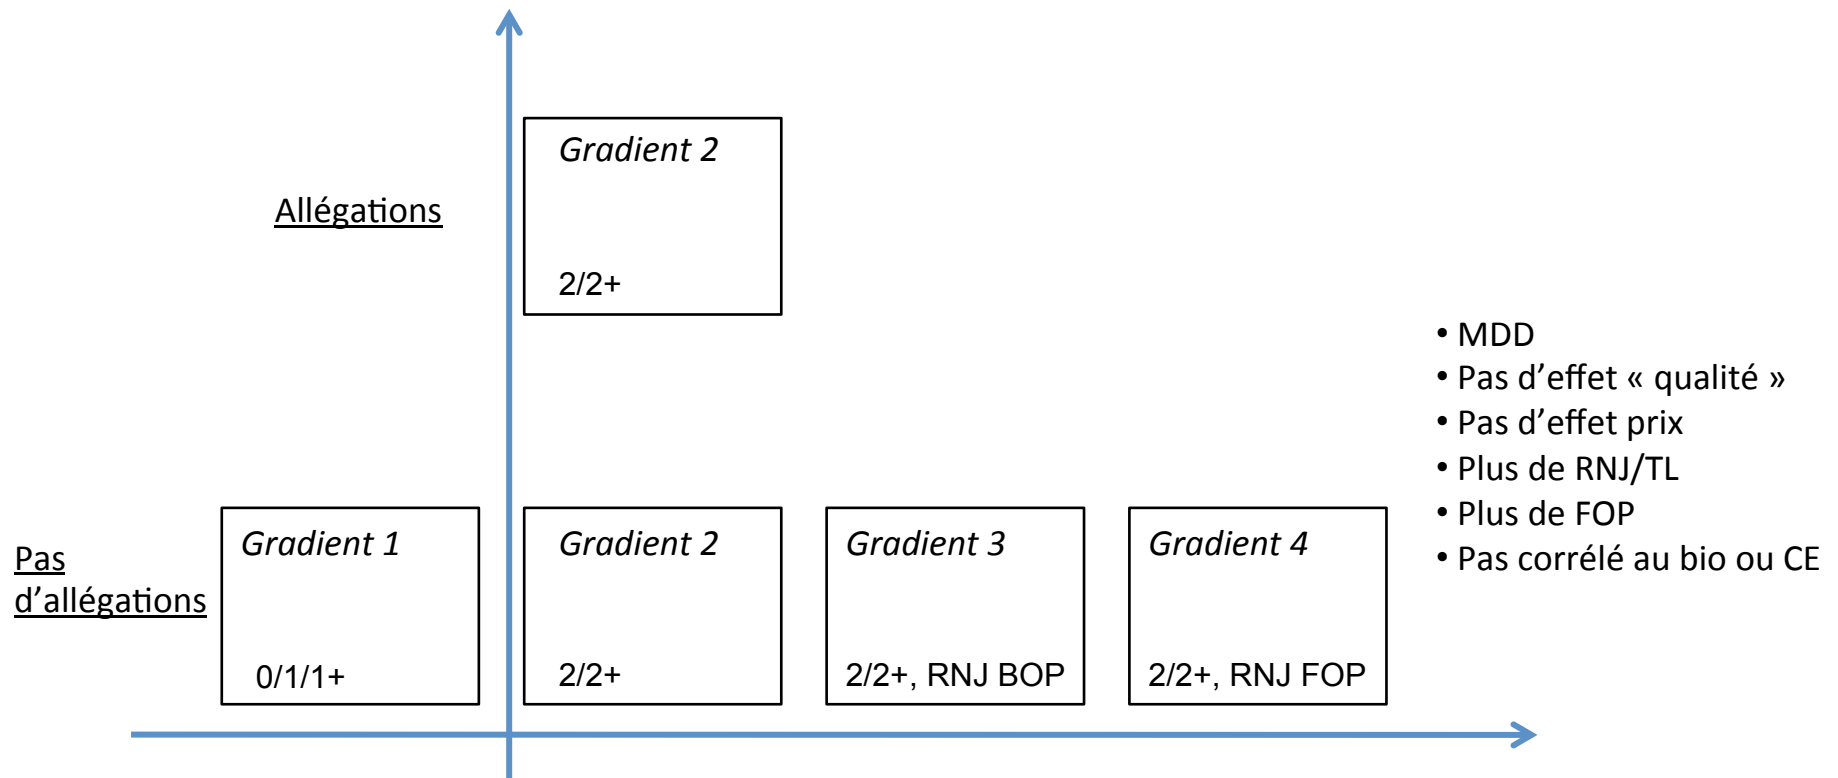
Allégations

Gradient 2

2/2+

Pas d'allégations

Gradient 1

0/1/1+

Gradient 2

2/2+

Gradient 3

2/2+, RNJ BOP

Gradient 4

2/2+, RNJ FOP

• MDD
• Pas d'effet « qualité »
• Pas d'effet prix
• Plus de RNJ/TL
• Plus de FOP
• Pas corrélé au bio ou CE